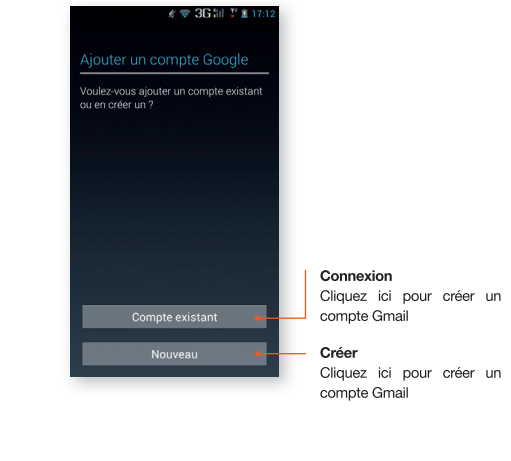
3G 17:12

Ajouter un compte Google

Voulez-vous ajouter un compte existant ou en créer un ?

Compte existant

Nouveau

Connexion
Cliquez ici pour créer un compte Gmail

Créer
Cliquez ici pour créer un compte Gmail